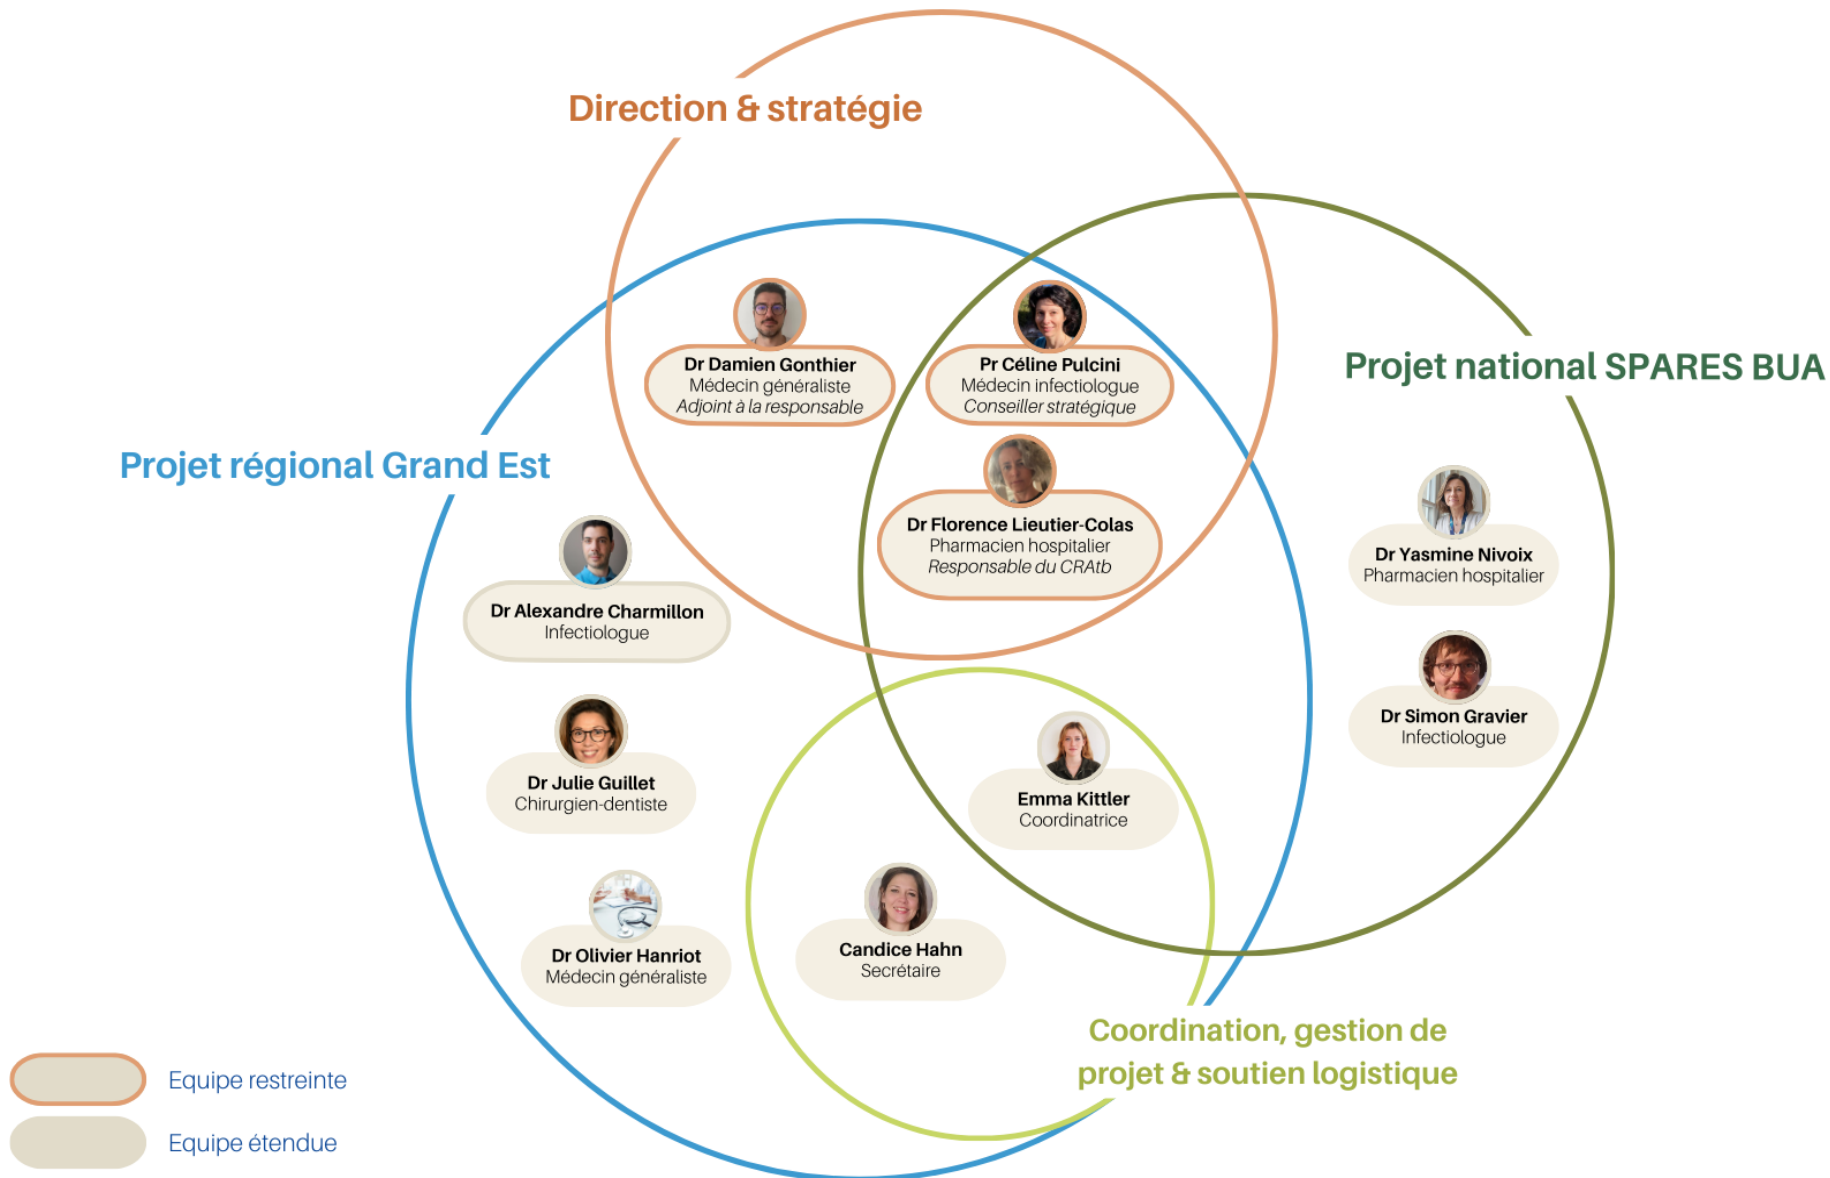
Direction & stratégie

Projet national SPARES BUA

Projet régional Grand Est

Dr Damien Gonthier
Médecin généraliste
Adjoint à la responsable

Pr Céline Pulcini
Médecin infectiologue
Conseiller stratégique

Dr Florence Lieutier-Colas
Pharmacien hospitalier
Responsable du CRAtb

Dr Yasmine Nivoix
Pharmacien hospitalier

Dr Alexandre Charmillon
Infectiologue

Dr Simon Gravier
Infectiologue

Dr Julie Guillet
Chirurgien-dentiste

Emma Kittler
Coordinatrice

Dr Olivier Hanriot
Médecin généraliste

Candice Hahn
Secrétaire

Coordination, gestion de projet & soutien logistique

Equipe restreinte

Equipe étendue